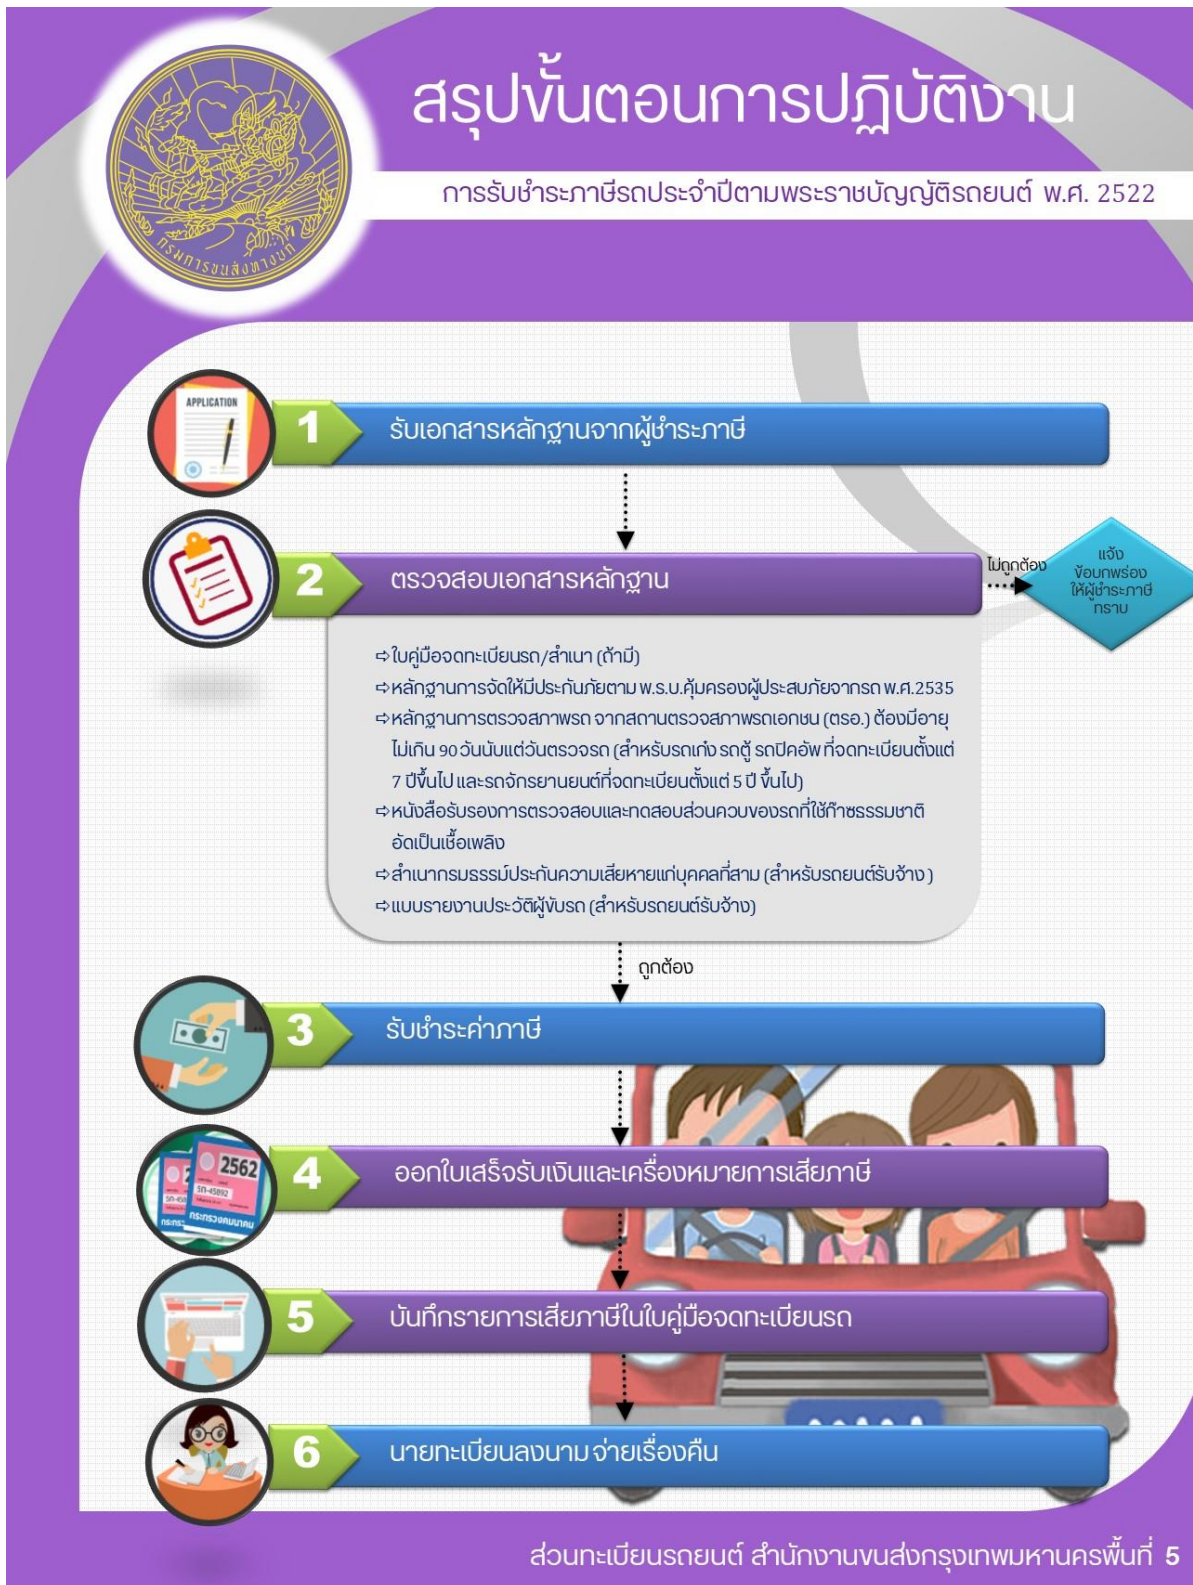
กรมการขนส่งทางบก

สรุปขั้นตอนการปฏิบัติงาน

การรับชำระภาษีรถประจำปีตามพระราชบัญญัติรถยนต์ พ.ศ. 2522

APPLICATION

1 รับเอกสารหลักฐานจากผู้ชำระภาษี

2 ตรวจสอบเอกสารหลักฐาน

ไม่ถูกต้อง

แจ้งข้อบกพร่องให้ผู้ชำระภาษีทราบ

➪ใบคู่มือจดทะเบียนรถ/สำเนา (ถ้ามี)
➪หลักฐานการจัดให้มีประกันภัยตาม พ.ร.บ.คุ้มครองผู้ประสบภัยจากรถ พ.ศ.2535
➪หลักฐานการตรวจสภาพรถ จากสถานตรวจสภาพรถเอกชน (ตรอ.) ต้องมีอายุไม่เกิน 90 วันนับแต่วันตรวจรถ (สำหรับรถเก๋ง รถตู้ รถปิคอัพ ที่จดทะเบียนตั้งแต่ 7 ปีขึ้นไป และรถจักรยานยนต์ที่จดทะเบียนตั้งแต่ 5 ปี ขึ้นไป)
➪หนังสือรับรองการตรวจสอบและทดสอบส่วนควบของรถที่ใช้ก๊าซธรรมชาติอัดเป็นเชื้อเพลิง
➪สำเนากรมธรรม์ประกันความเสียหายแก่บุคคลที่สาม (สำหรับรถยนต์รับจ้าง)
➪แบบรายงานประวัติผู้ขับรถ (สำหรับรถยนต์รับจ้าง)

ถูกต้อง

3 รับชำระค่าภาษี

2562 กข-45892 กระทรวงคมนาคม

4 ออกใบเสร็จรับเงินและเครื่องหมายการเสียภาษี

5 บันทึกรายการเสียภาษีในใบคู่มือจดทะเบียนรถ

6 นายทะเบียนลงนาม จ่ายเรื่องคืน

ส่วนทะเบียนรถยนต์ สำนักงานขนส่งกรุงเทพมหานครพื้นที่ 5